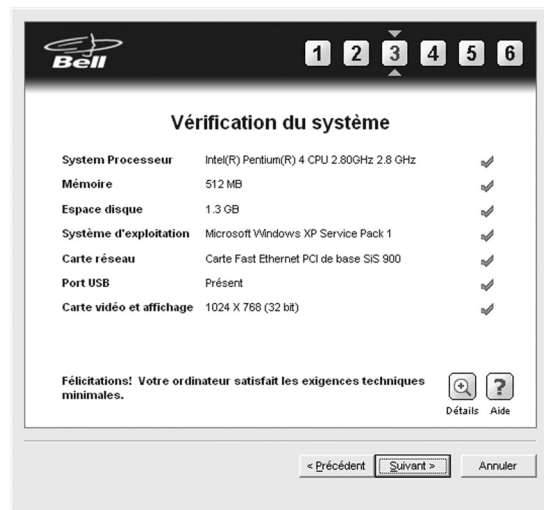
Bell

1 2 3 4 5 6

Vérification du système

| | |
|---|---|
| System Processeur | Intel(R) Pentium(R) 4 CPU 2.80GHz 2.8 GHz |
| Mémoire | 512 MB |
| Espace disque | 1.3 GB |
| Système d'exploitation | Microsoft Windows XP Service Pack 1 |
| Carte réseau | Carte Fast Ethernet PCI de base SiS 900 |
| Port USB | Présent |
| Carte vidéo et affichage | 1024 X 768 (32 bit) |

Félicitations! Votre ordinateur satisfait les exigences techniques minimales.

Détails Aide

< Précédent Suivant > Annuler